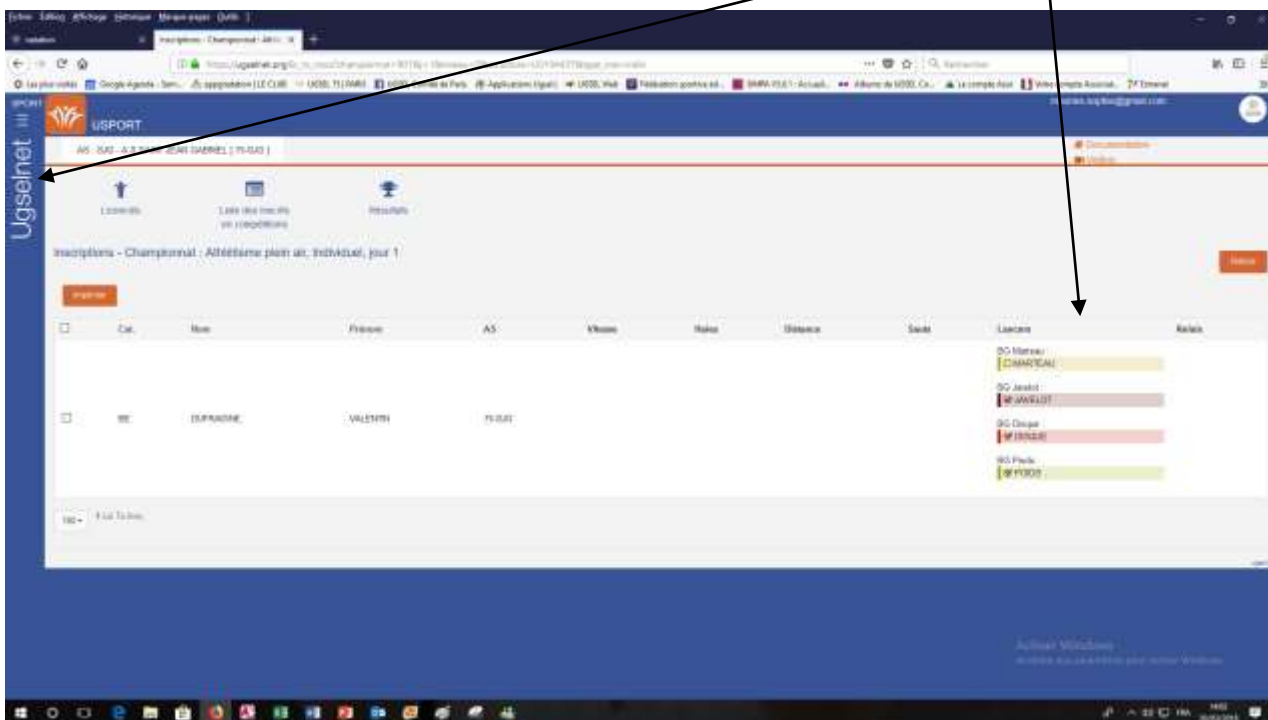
Ugselnet

USPORT

Licenciés

Liste des matchs en compétitions

Résultats

Inscriptions - Championnat : Athlétisme plein air, Individuel, jour 1

Imprimer

| | Cat. | Nom | Prénom | AS | Vitesse | Haies | Distance | Sauts | Lancers | Relais |
|---|---|---|---|---|---|---|---|---|---|---|
| ☐ | BE | DUPRADINE | VALENTIN | 75 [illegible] | | | | | BG Marteau : MARTEAU<br>BG Javelot : JAVELOT<br>BG Disque : DISQUE<br>BG Poids : POIDS | |

Activer Windows